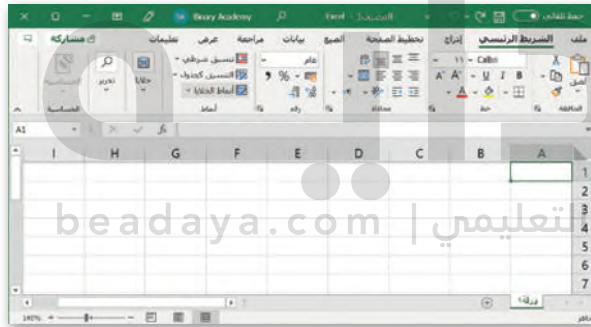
حفظ تلقائي
Binary Academy
Excel - المصنف1
ملف
الشريط الرئيسي
إدراج
تخطيط الصفحة
الصيغ
بيانات
مراجعة
عرض
تعليمات
مشاركة
Calibri
11
B I U
A A
عام
%
,
تنسيق شرطي
التنسيق كجدول
أنماط الخلايا
خلايا
تحرير
الحافظة
خط
محاذاة
رقم
أنماط
الحساسية
A1
fx
A
B
C
D
E
F
G
H
I
1
2
3
4
5
6
7
ورقة1
جاهز
140%
beadaya.com | بداية التعليمي